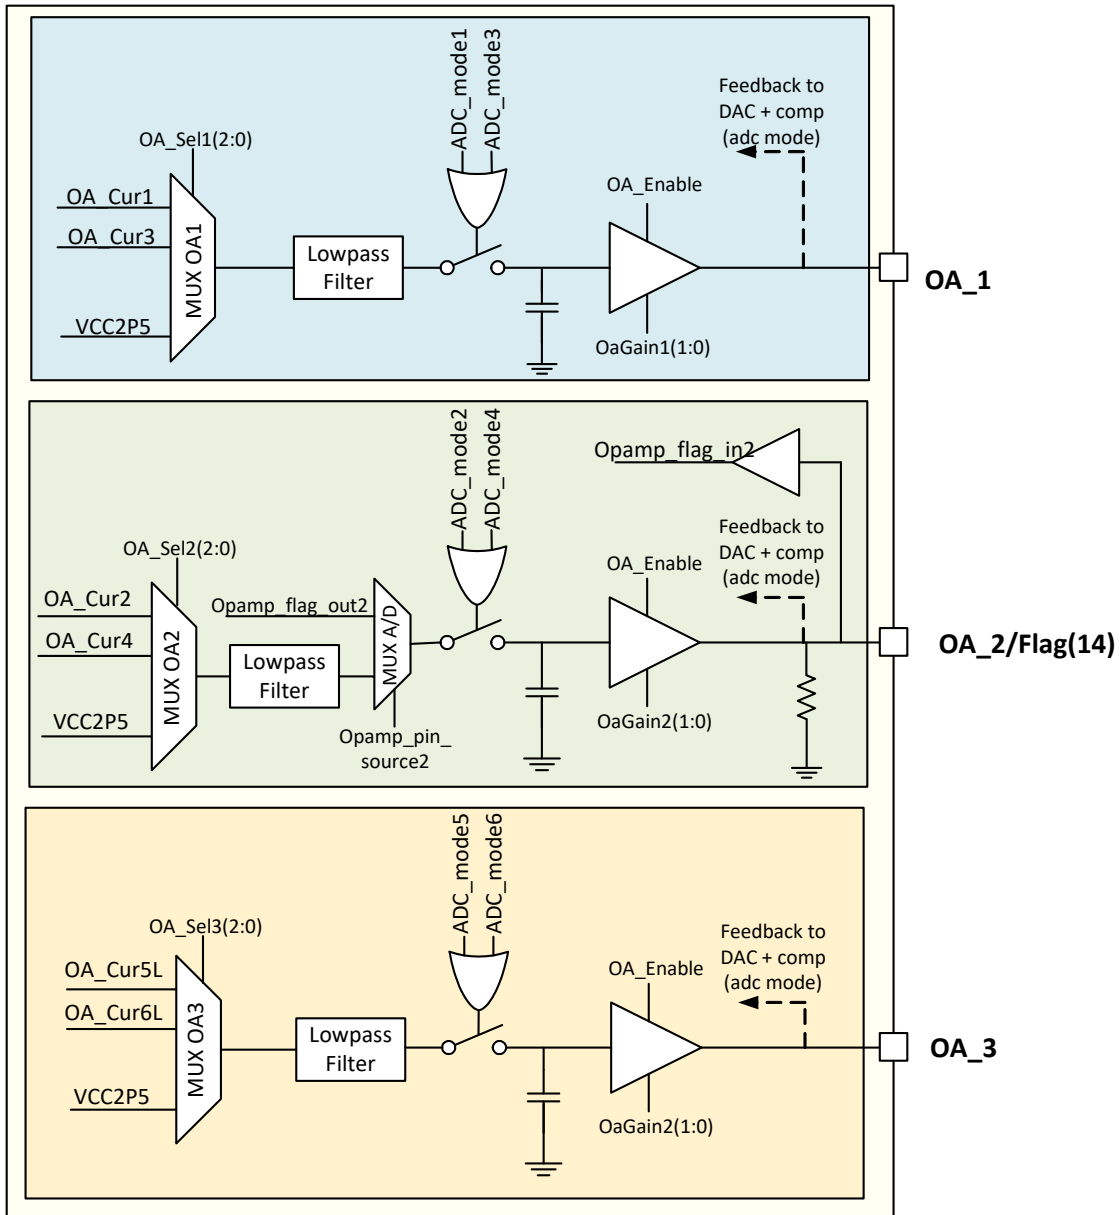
ADC_mode1
ADC_mode3
Feedback to DAC + comp (adc mode)
OA_Sel1(2:0)
OA_Cur1
OA_Cur3
VCC2P5
MUX OA1
Lowpass Filter
OA_Enable
OaGain1(1:0)
OA_1

ADC_mode2
ADC_mode4
Opamp_flag_in2
Feedback to DAC + comp (adc mode)
OA_Sel2(2:0)
OA_Cur2
OA_Cur4
VCC2P5
MUX OA2
Lowpass Filter
Opamp_flag_out2
MUX A/D
Opamp_pin_source2
OA_Enable
OaGain2(1:0)
OA_2/Flag(14)

ADC_mode5
ADC_mode6
OA_Sel3(2:0)
OA_Cur5L
OA_Cur6L
VCC2P5
MUX OA3
Lowpass Filter
OA_Enable
Feedback to DAC + comp (adc mode)
OaGain2(1:0)
OA_3